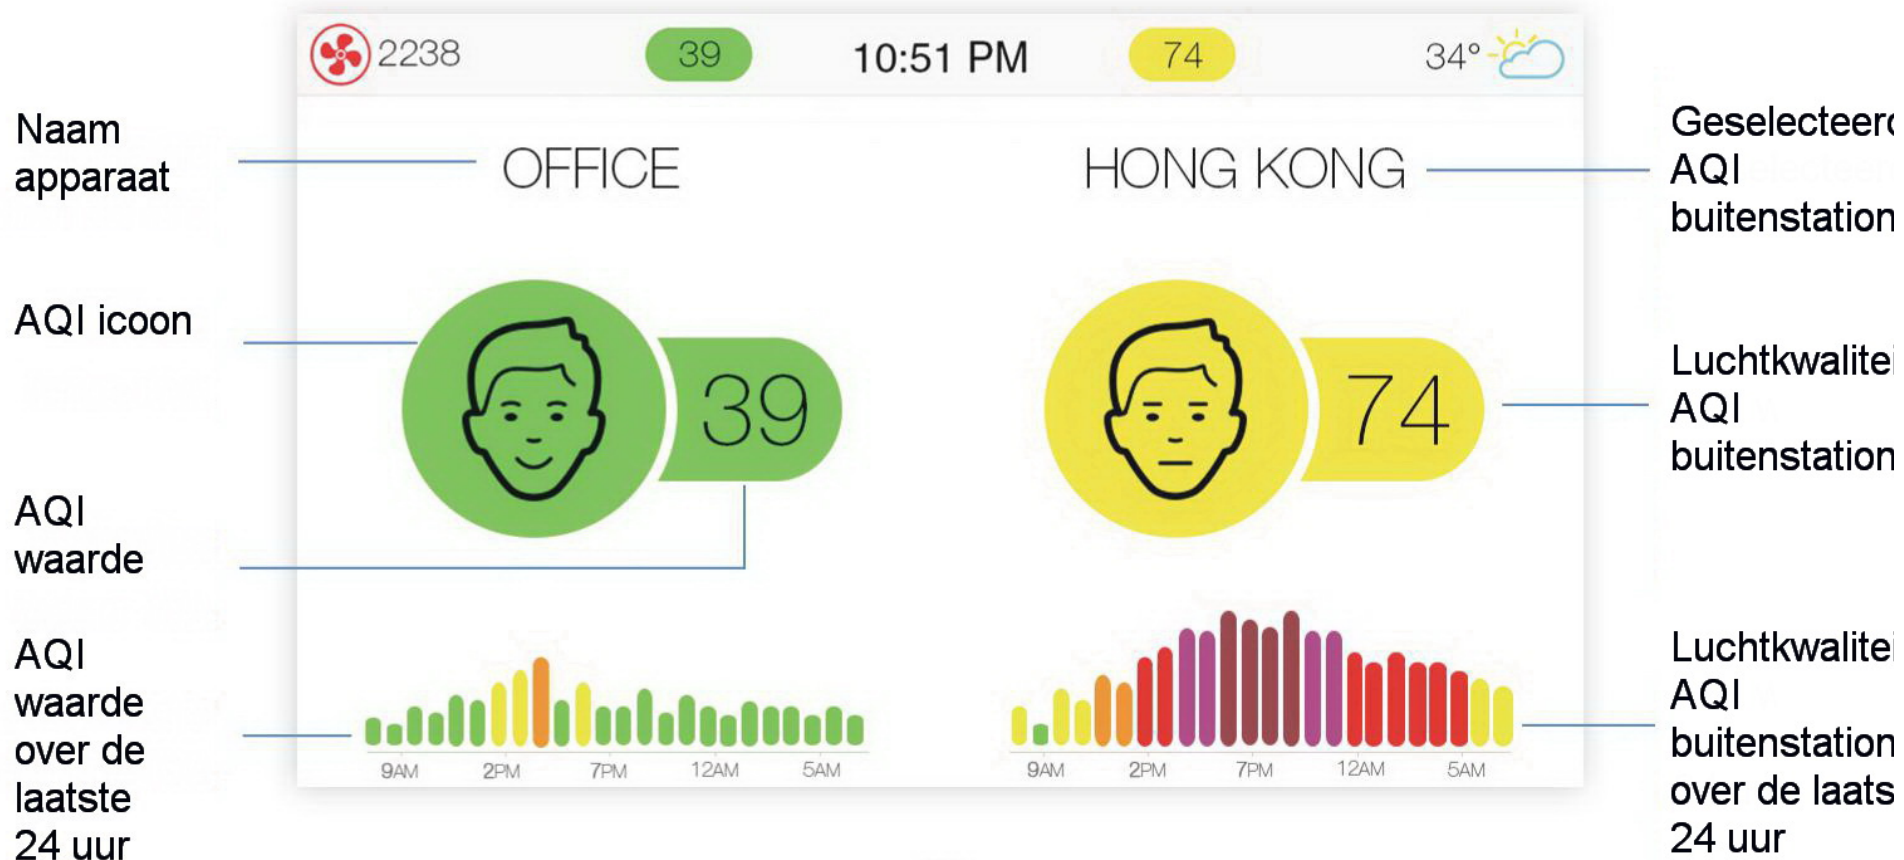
2238 39 10:51 PM 74 34°

Naam apparaat

OFFICE

HONG KONG

Geselecteerd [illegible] AQI buitenstation

AQI icoon

39

74

Luchtkwalitei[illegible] AQI buitenstation

AQI waarde

AQI waarde over de laatste 24 uur

9AM 2PM 7PM 12AM 5AM

9AM 2PM 7PM 12AM 5AM

Luchtkwalitei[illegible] AQI buitenstation over de laats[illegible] 24 uur